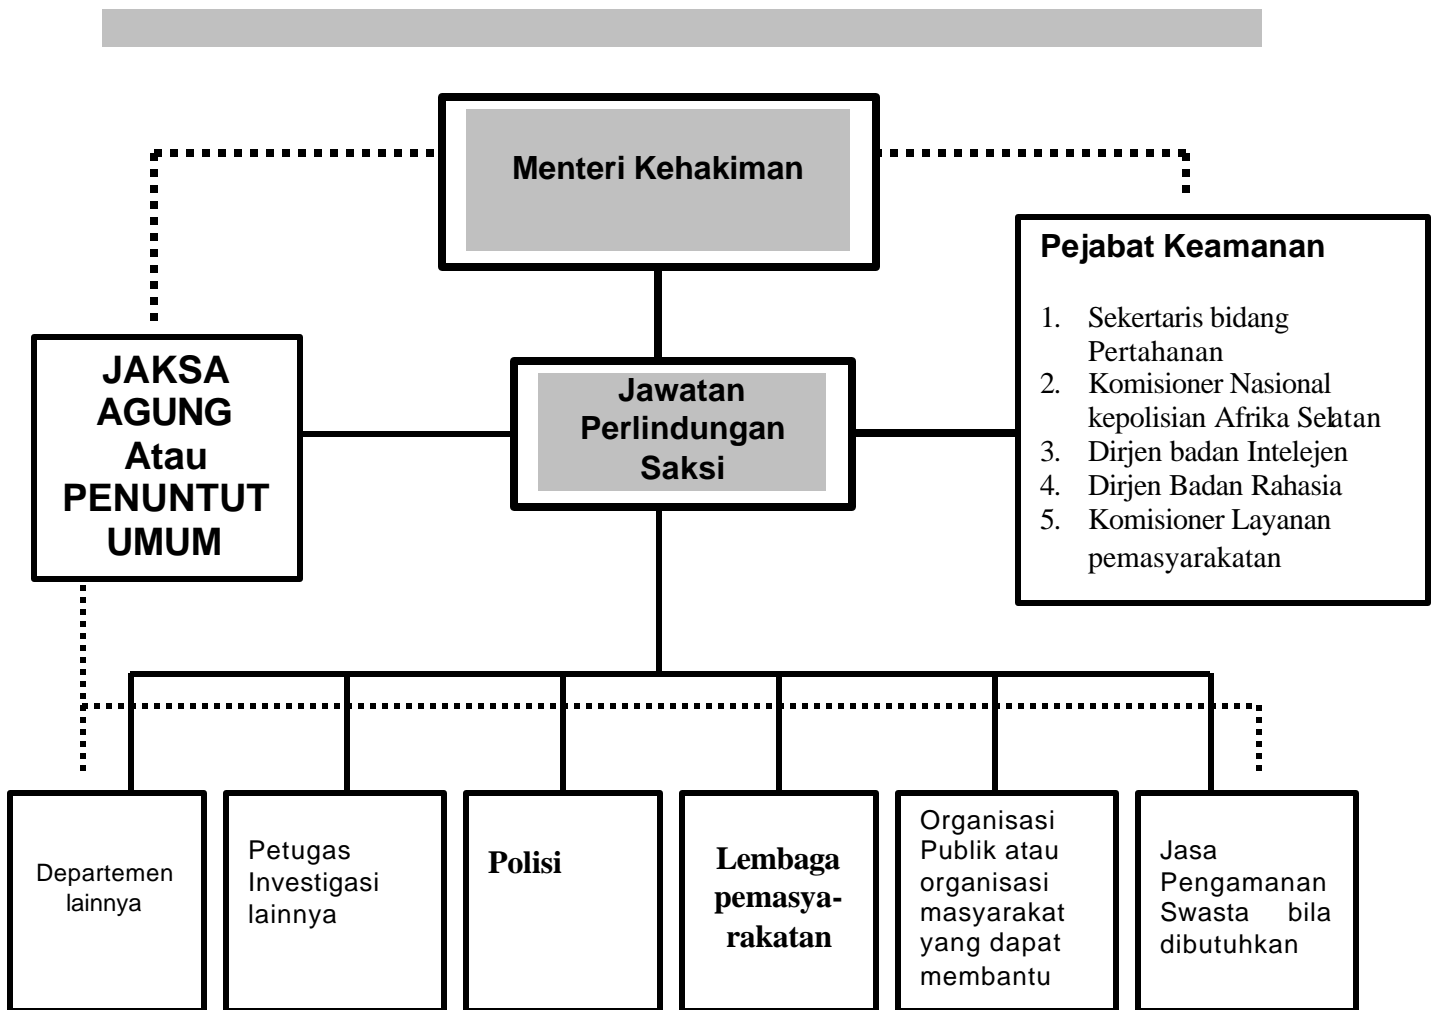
Menteri Kehakiman

Pejabat Keamanan

1. Sekertaris bidang Pertahanan
2. Komisioner Nasional kepolisian Afrika Selatan
3. Dirjen badan Intelejen
4. Dirjen Badan Rahasia
5. Komisioner Layanan pemasyarakatan

JAKSA AGUNG Atau PENUNTUT UMUM

Jawatan Perlindungan Saksi

Departemen lainnya

Petugas Investigasi lainnya

Polisi

Lembaga pemasyarakatan

Organisasi Publik atau organisasi masyarakat yang dapat membantu

Jasa Pengamanan Swasta bila dibutuhkan